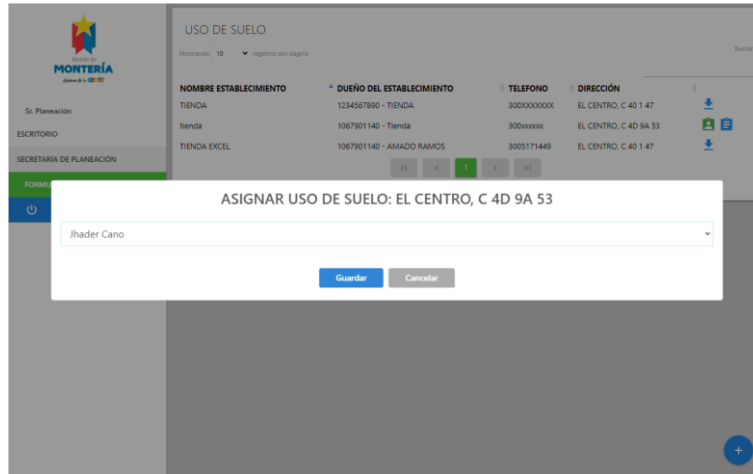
Alcaldía de
MONTERÍA
Gobierno de la Gente

Sr. Planeación
ESCRITORIO
SECRETARÍA DE PLANEACIÓN
FORMU

USO DE SUELO
Mostrando 10 registros por página
Busca

| NOMBRE ESTABLECIMIENTO | DUEÑO DEL ESTABLECIMIENTO | TELEFONO | DIRECCIÓN |
|---|---|---|---|
| TIENDA | 1234567890 - TIENDA | 300XXXXXXX | EL CENTRO, C 40 1 47 |
| tienda | 1067901140 - Tienda | 300xxxxxx | EL CENTRO, C 4D 9A 53 |
| TIENDA EXCEL | 1067901140 - AMADO RAMOS | 3005171449 | EL CENTRO, C 40 1 47 |

1

ASIGNAR USO DE SUELO: EL CENTRO, C 4D 9A 53
Jhader Cano
Guardar
Cancelar